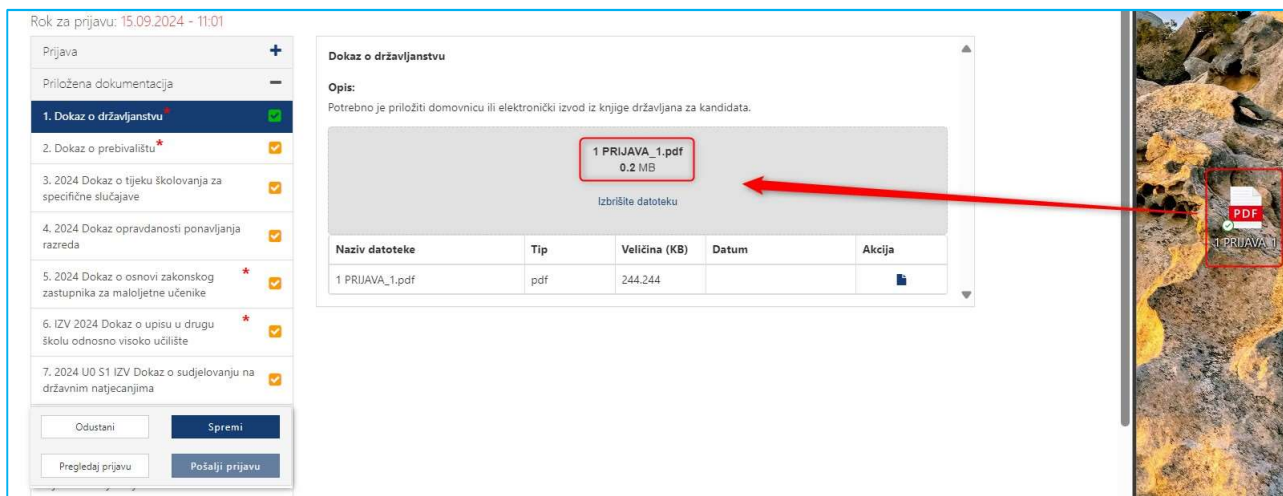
Rok za prijavu: 15.09.2024 - 11:01

Prijava +

Priložena dokumentacija −

1. Dokaz o državljanstvu*

2. Dokaz o prebivalištu*

3. 2024 Dokaz o tijeku školovanja za specifične slučajeve

4. 2024 Dokaz opravdanosti ponavljanja razreda

5. 2024 Dokaz o osnovi zakonskog zastupnika za maloljetne učenike *

6. IZV 2024 Dokaz o upisu u drugu školu odnosno visoko učilište *

7. 2024 U0 S1 IZV Dokaz o sudjelovanju na državnim natjecanjima

Odustani

Spremi

Pregledaj prijavu

Pošalji prijavu

Dokaz o državljanstvu

Opis:

Potrebno je priložiti domovnicu ili elektronički izvod iz knjige državljana za kandidata.

1 PRIJAVA_1.pdf
0.2 MB

Izbrišite datoteku

| Naziv datoteke | Tip | Veličina (KB) | Datum | Akcija |
|---|---|---|---|---|
| 1 PRIJAVA_1.pdf | pdf | 244.244 | | |

PDF
1 PRIJAVA_1